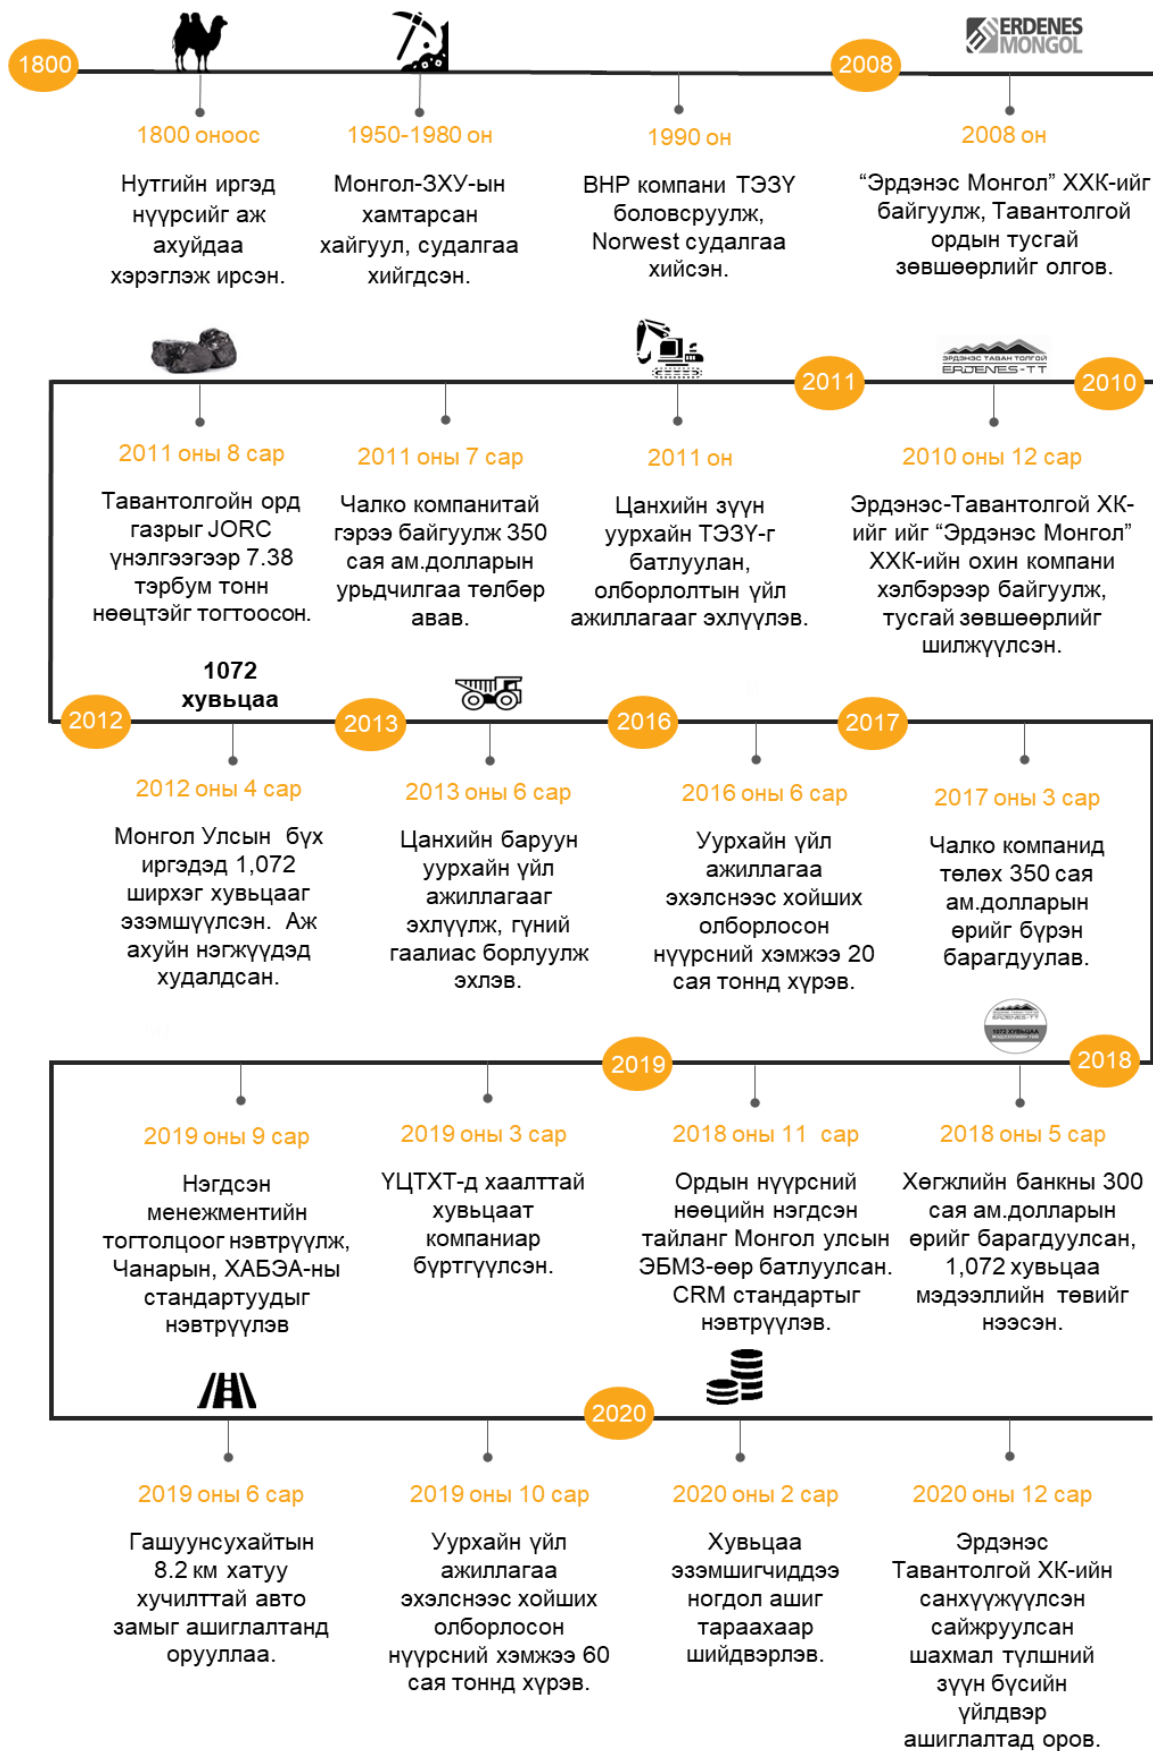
1800

ERDENES MONGOL

2008

1800 оноос

Нутгийн иргэд нүүрсийг аж ахуйдаа хэрэглэж ирсэн.

1950-1980 он

Монгол-ЗХУ-ын хамтарсан хайгуул, судалгаа хийгдсэн.

1990 он

BHP компани ТЭЗҮ боловсруулж, Norwest судалгаа хийсэн.

2008 он

“Эрдэнэс Монгол” ХХК-ийг байгуулж, Тавантолгой ордын тусгай зөвшөөрлийг олгов.

ERDENES-TT

2011

2010

2011 оны 8 сар

Тавантолгойн орд газрыг JORC үнэлгээгээр 7.38 тэрбум тонн нөөцтэйг тогтоосон.

2011 оны 7 сар

Чалко компанитай гэрээ байгуулж 350 сая ам.долларын урьдчилгаа төлбөр авав.

2011 он

Цанхийн зүүн уурхайн ТЭЗҮ-г батлуулан, олборлолтын үйл ажиллагааг эхлүүлэв.

2010 оны 12 сар

Эрдэнэс-Тавантолгой ХК-ийг ийг “Эрдэнэс Монгол” ХХК-ийн охин компани хэлбэрээр байгуулж, тусгай зөвшөөрлийг шилжүүлсэн.

1072 хувьцаа

2012

2013

2016

2017

2012 оны 4 сар

Монгол Улсын бүх иргэдэд 1,072 ширхэг хувьцаар эзэмшүүлсэн. Аж ахуйн нэгжүүдэд худалдсан.

2013 оны 6 сар

Цанхийн баруун уурхайн үйл ажиллагааг эхлүүлж, гүний гаалиас борлуулж эхлэв.

2016 оны 6 сар

Уурхайн үйл ажиллагаа эхэлснээс хойших олборлосон нүүрсний хэмжээ 20 сая тоннд хүрэв.

2017 оны 3 сар

Чалко компанид төлөх 350 сая ам.долларын өрийг бүрэн барагдуулав.

2019

2018

2019 оны 9 сар

Нэгдсэн менежментийн тогтолцоог нэвтрүүлж, Чанарын, ХАБЭА-ны стандартуудыг нэвтрүүлэв

2019 оны 3 сар

ҮЦТХТ-д хаалттай хувьцаат компаниар бүртгүүлсэн.

2018 оны 11 сар

Ордын нүүрсний нөөцийн нэгдсэн тайланг Монгол улсын ЭБМЗ-өөр батлуулсан. CRM стандартыг нэвтрүүлэв.

2018 оны 5 сар

Хөгжлийн банкны 300 сая ам.долларын өрийг барагдуулсан, 1,072 хувьцаа мэдээллийн төвийг нээсэн.

2020

2019 оны 6 сар

Гашуунсухайтын 8.2 км хатуу хучилттай авто замыг ашиглалтанд орууллаа.

2019 оны 10 сар

Уурхайн үйл ажиллагаа эхэлснээс хойших олборлосон нүүрсний хэмжээ 60 сая тоннд хүрэв.

2020 оны 2 сар

Хувьцаа эзэмшигчиддээ ногдол ашиг тараахаар шийдвэрлэв.

2020 оны 12 сар

Эрдэнэс Тавантолгой ХК-ийн санхүүжүүлсэн сайжруулсан шахмал түлшний зүүн бүсийн үйлдвэр ашиглалтад оров.